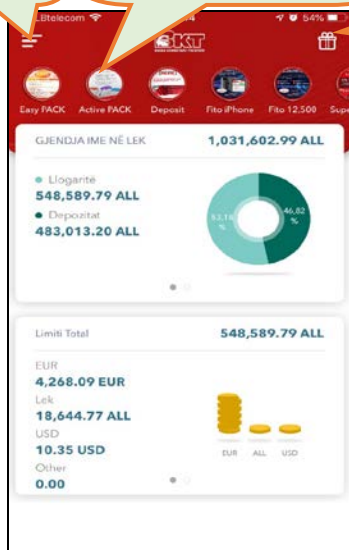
ALBtelecom
54%
BKT
Easy PACK
Active PACK
Deposit
Fito iPhone
Fito 12.500
Supe

GJENDJA IME NË LEK
1,031,602.99 ALL
Llogaritë
548,589.79 ALL
Depozitat
483,013.20 ALL
53.18 %
46.82 %

Limiti Total
548,589.79 ALL
EUR
4,268.09 EUR
Lek
18,644.77 ALL
USD
10.35 USD
Other
0.00
EUR
ALL
USD